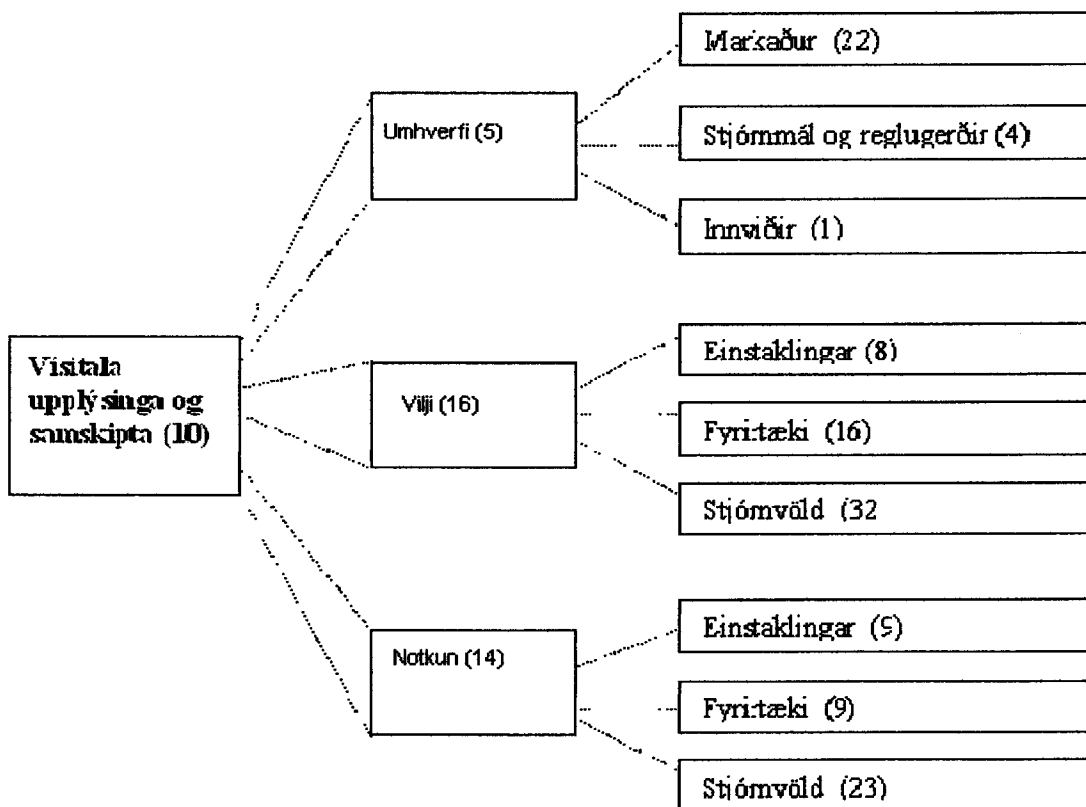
Vísitala upplýsinga og samskipta (10)

Umhverfi (5)

Markaður (22)

Stjórnmál og reglugerðir (4)

Innviðir (1)

Vilji (16)

Einstaklingar (8)

Fyrirtæki (16)

Stjórnvöld (32

Notkun (14)

Einstaklingar (9)

Fyrirtæki (9)

Stjórnvöld (23)